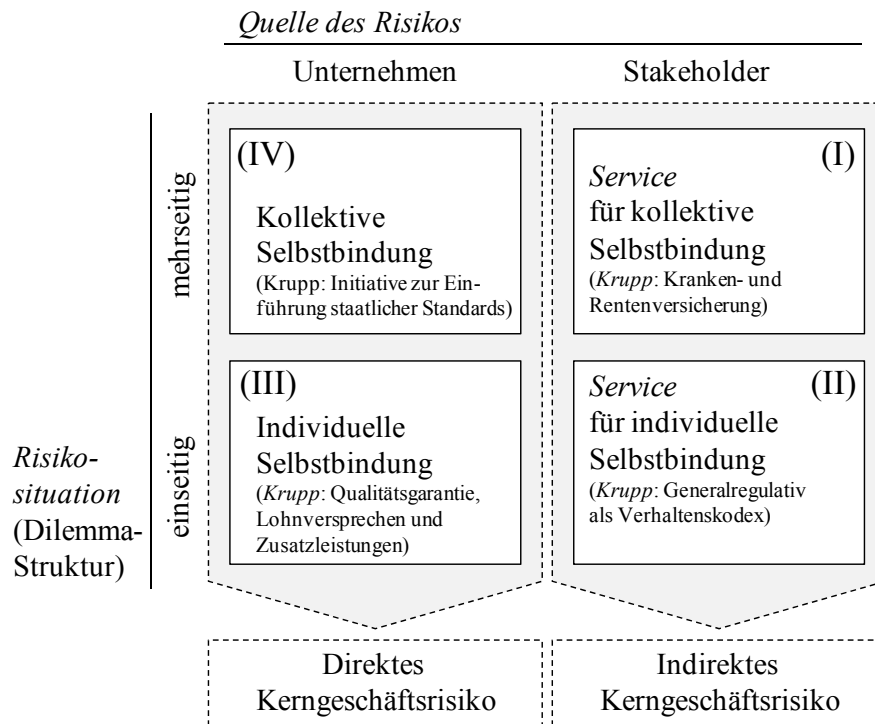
Quelle des Risikos

Unternehmen

Stakeholder

mehrseitig

einseitig

Risikosituation (Dilemma-Struktur)

(IV)
Kollektive Selbstbindung
(Krupp: Initiative zur Einführung staatlicher Standards)

(I)
Service für kollektive Selbstbindung
(Krupp: Kranken- und Rentenversicherung)

(III)
Individuelle Selbstbindung
(Krupp: Qualitätsgarantie, Lohnversprechen und Zusatzleistungen)

(II)
Service für individuelle Selbstbindung
(Krupp: Generalregulativ als Verhaltenskodex)

Direktes Kerngeschäftsrisiko

Indirektes Kerngeschäftsrisiko